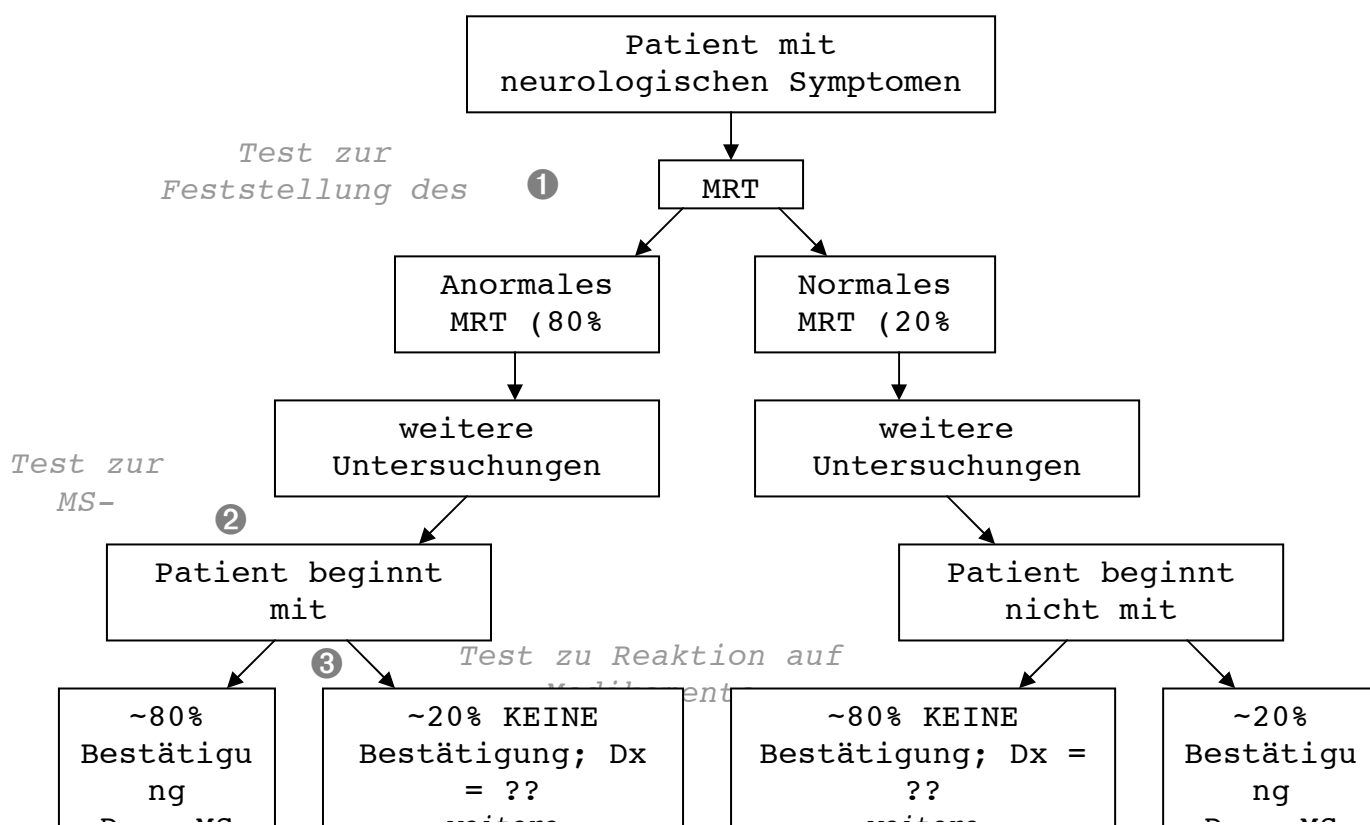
Patient mit neurologischen Symptomen

Test zur Feststellung des

❶

MRT

Anormales MRT (80%

Normales MRT (20%

weitere Untersuchungen

weitere Untersuchungen

Test zur MS-

❷

Patient beginnt mit

Patient beginnt nicht mit

❸

Test zu Reaktion auf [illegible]

~80% Bestätigung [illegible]

~20% KEINE Bestätigung; Dx = ?? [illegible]

~80% KEINE Bestätigung; Dx = ?? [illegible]

~20% Bestätigung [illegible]